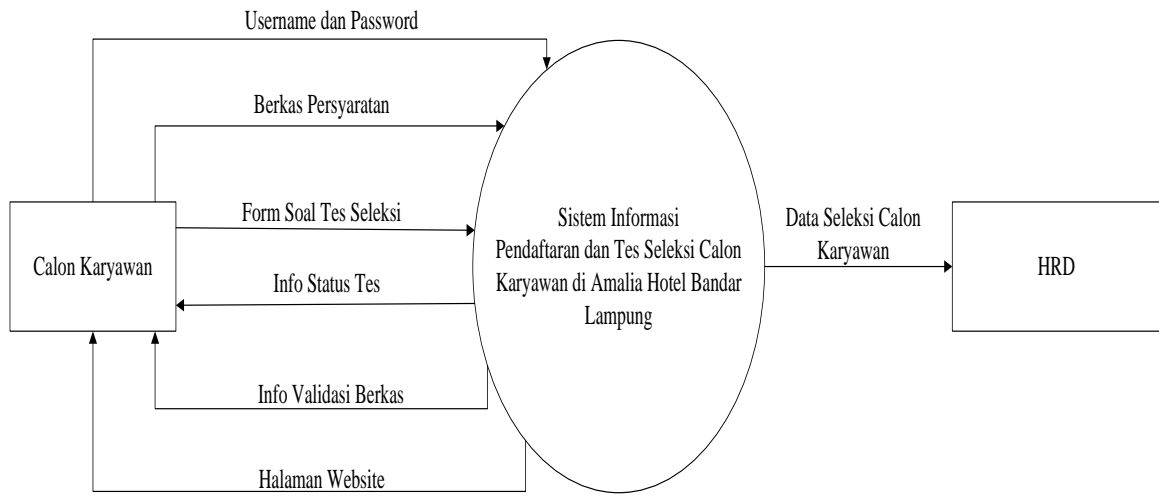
Username dan Password

Berkas Persyaratan

Form Soal Tes Seleksi

Calon Karyawan

Info Status Tes

Sistem Informasi Pendaftaran dan Tes Seleksi Calon Karyawan di Amalia Hotel Bandar Lampung

Data Seleksi Calon Karyawan

HRD

Info Validasi Berkas

Halaman Website